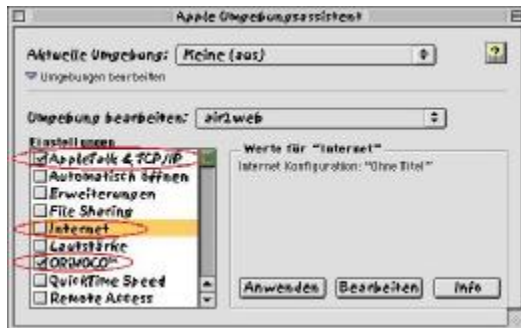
Apple Umgebungsassistent

Aktuelle Umgebung: Meine (aus)

?

Umgebungen bearbeiten

Umgebung bearbeiten: air1web

Einstellungen

AppleTalk & TCP/IP

Automatisch öffnen

Erweiterungen

File Sharing

Internet

Lautstärke

ORiNOCO™

QuickTime Speed

Remote Access

Werte für "Internet"

Internet Konfiguration: "Ohne Titel"

Anwenden

Bearbeiten

Info